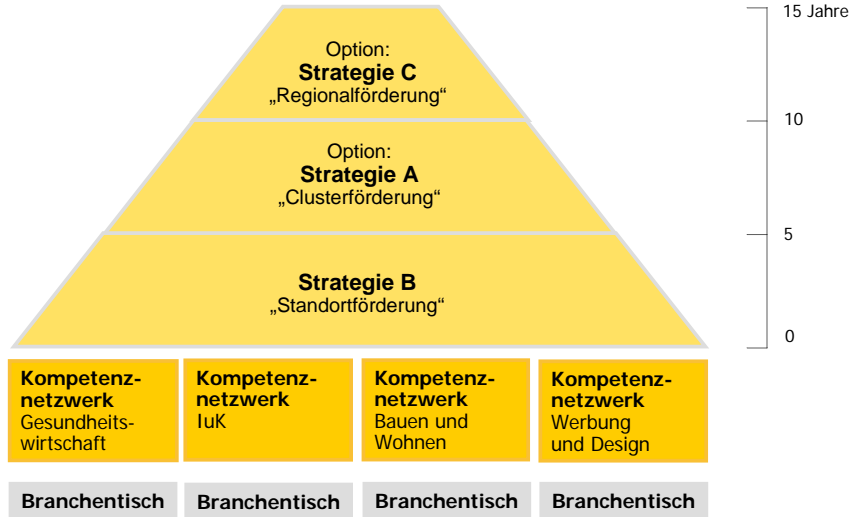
Option:
**Strategie C**
„Regionalförderung“

Option:
**Strategie A**
„Clusterförderung“

**Strategie B**
„Standortförderung“

15 Jahre
10
5
0

**Kompetenznetzwerk** Gesundheitswirtschaft

**Kompetenznetzwerk** IuK

**Kompetenznetzwerk** Bauen und Wohnen

**Kompetenznetzwerk** Werbung und Design

**Branchentisch** **Branchentisch** **Branchentisch** **Branchentisch**